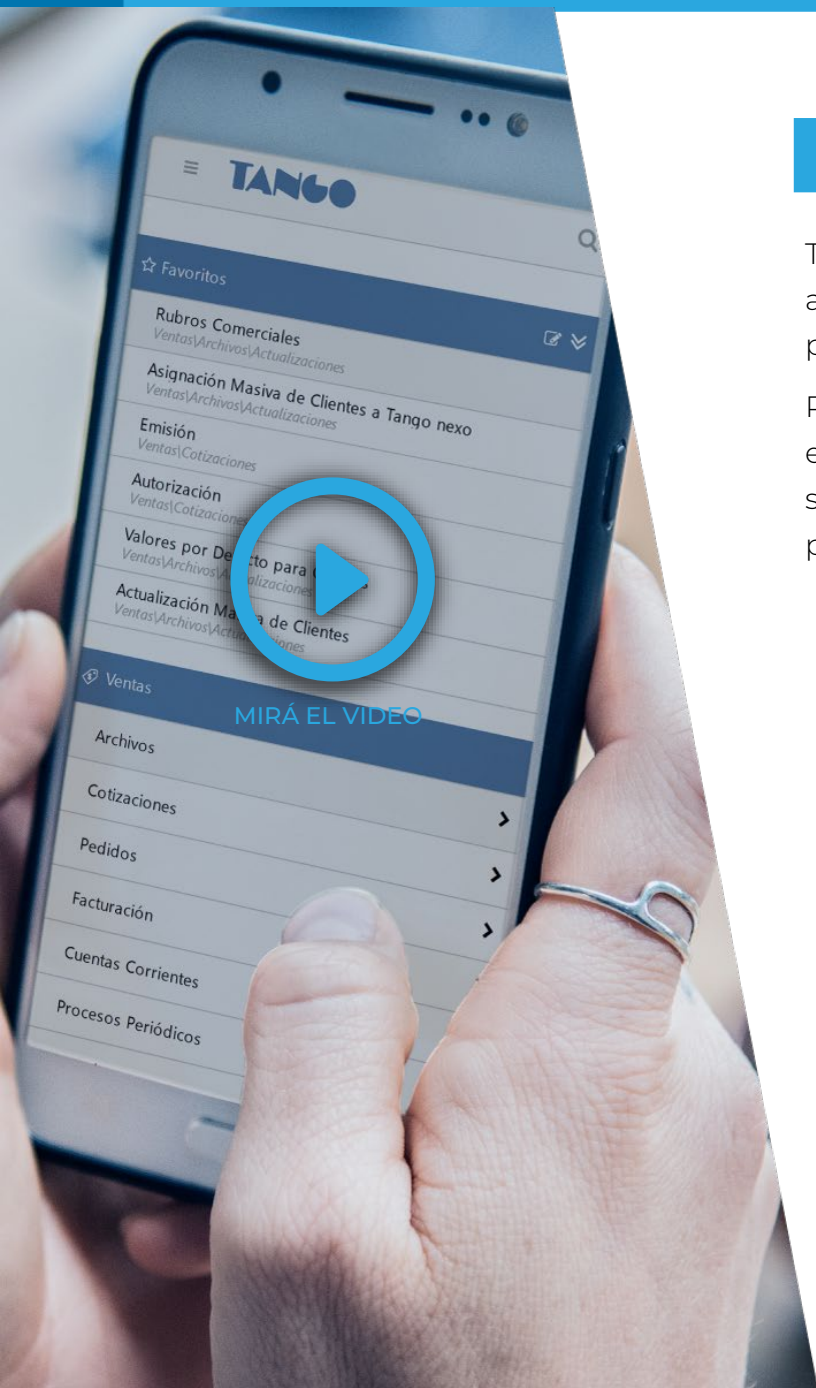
TANGO

☆ Favoritos

Rubros Comerciales
Ventas\Archivos\Actualizaciones

Asignación Masiva de Clientes a Tango nexo
Ventas\Archivos\Actualizaciones

Emisión
Ventas\Cotizaciones

Autorización
Ventas\Cotizacion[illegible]

Valores por De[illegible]cto para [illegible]
Ventas\Archivos\A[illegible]ualizaciones

Actualización Ma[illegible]a de Clientes
Ventas\Archivos\Actu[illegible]iones

Ventas

MIRÁ EL VIDEO

Archivos

Cotizaciones

Pedidos

Facturación

Cuentas Corrientes

Procesos Periódicos

T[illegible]
a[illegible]
p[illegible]

P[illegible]
e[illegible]
s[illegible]
p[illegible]